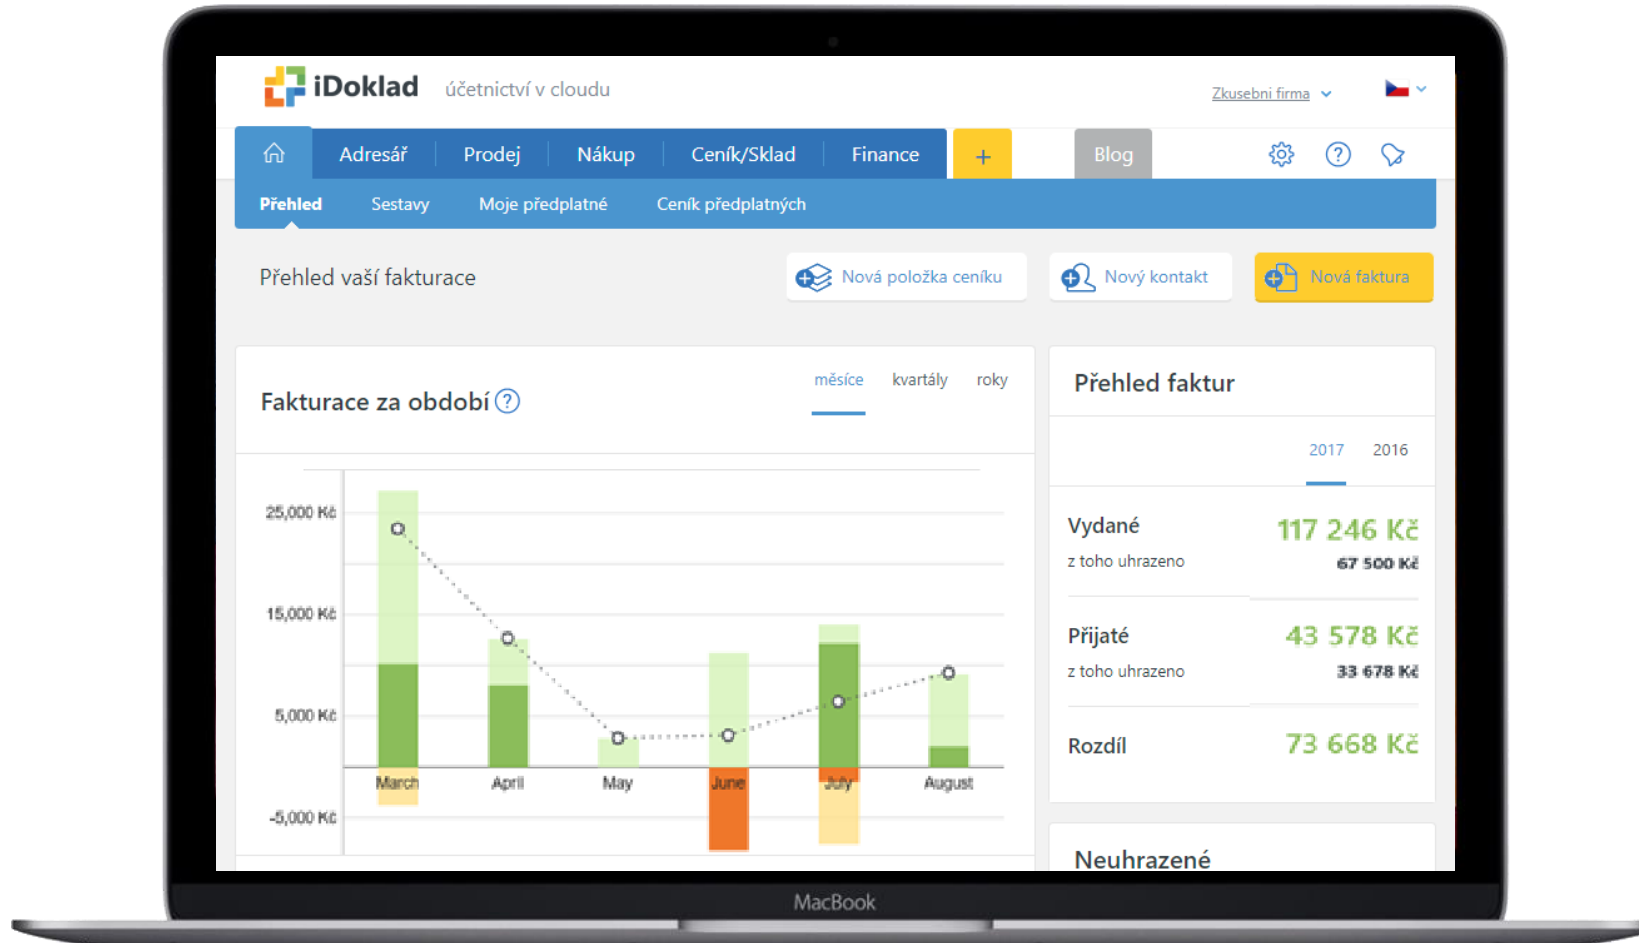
iDoklad účetnictví v cloudu

Zkusebni firma

Adresář Prodej Nákup Ceník/Sklad Finance + Blog

Přehled Sestavy Moje předplatné Ceník předplatných

Přehled vaší fakturace

Nová položka ceníku Nový kontakt Nová faktura

Fakturace za období

měsíce kvartály roky

25,000 Kč
15,000 Kč
5,000 Kč
-5,000 Kč

March April May June July August

Přehled faktur

2017 2016

Vydané 117 246 Kč
z toho uhrazeno 67 500 Kč

Přijaté 43 578 Kč
z toho uhrazeno 33 678 Kč

Rozdíl 73 668 Kč

Neuhrazené

MacBook